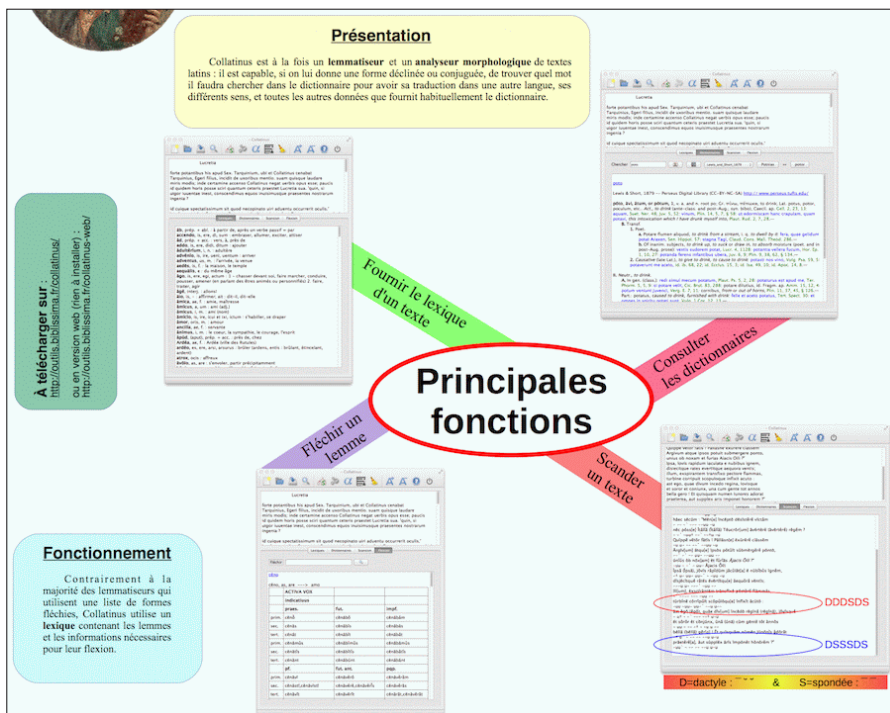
Présentation

Collatinus est à la fois un **lemmatiseur** et un **analyseur morphologique** de textes latins : il est capable, si on lui donne une forme déclinée ou conjuguée, de trouver quel mot il faudra chercher dans le dictionnaire pour avoir sa traduction dans une autre langue, ses différents sens, et toutes les autres données que fournit habituellement le dictionnaire.

À télécharger sur : http://outils.biblissima.fr/collatinus/
ou en version web (rien à installer) : http://outils.biblissima.fr/collatinus-web/

Fournir le lexique d'un texte

Consulter les dictionnaires

Principales fonctions

Fléchir un lemme

Scander un texte

Fonctionnement

Contrairement à la majorité des lemmatiseurs qui utilisent une liste de formes fléchies, Collatinus utilise un **lexique** contenant les lemmes et les informations nécessaires pour leur flexion.

Lucretia

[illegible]

| | ACTIVA VOX | | |
|---|---|---|---|
| | indicativus | | |
| | praes. | fut. | impf. |
| prim. | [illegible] | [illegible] | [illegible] |
| sec. | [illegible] | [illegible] | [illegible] |
| tert. | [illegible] | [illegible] | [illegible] |
| prim. | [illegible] | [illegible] | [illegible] |
| sec. | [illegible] | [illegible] | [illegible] |
| tert. | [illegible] | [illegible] | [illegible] |
| | pf. | fut. ant. | pqp. |

DDDSDS

DSSSDS

D=dactyle : ¯ ˘ ˘ & S=spondée : ¯ ¯